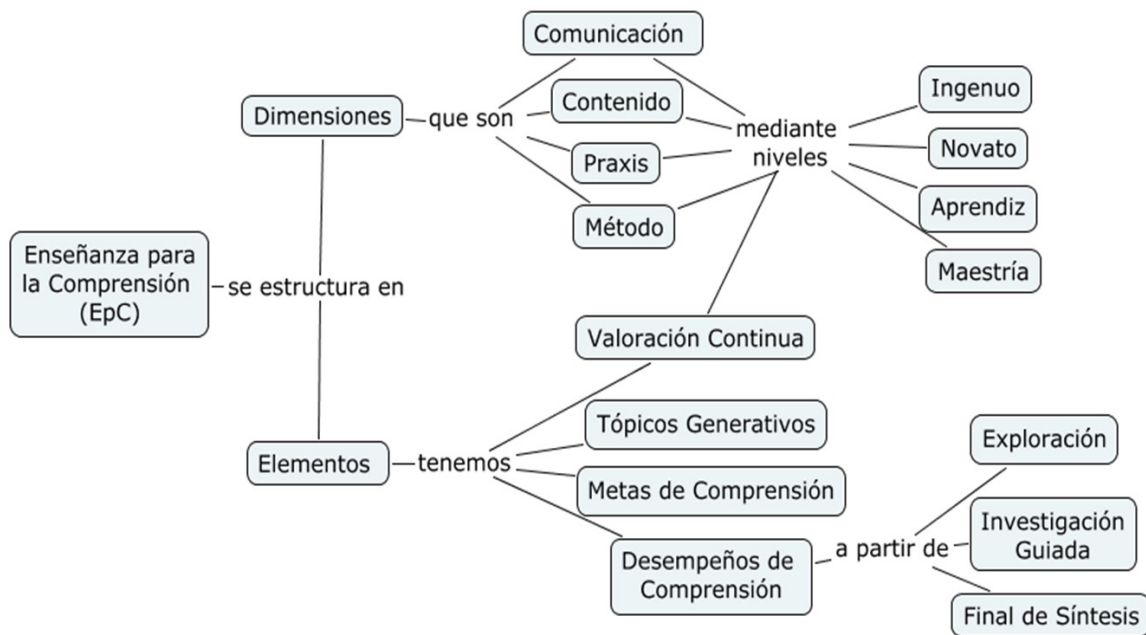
Enseñanza para la Comprensión (EpC)

se estructura en

Dimensiones

que son

Comunicación

Contenido

Praxis

Método

mediante niveles

Ingenuo

Novato

Aprendiz

Maestría

Elementos

tenemos

Valoración Continua

Tópicos Generativos

Metas de Comprensión

Desempeños de Comprensión

a partir de

Exploración

Investigación Guiada

Final de Síntesis